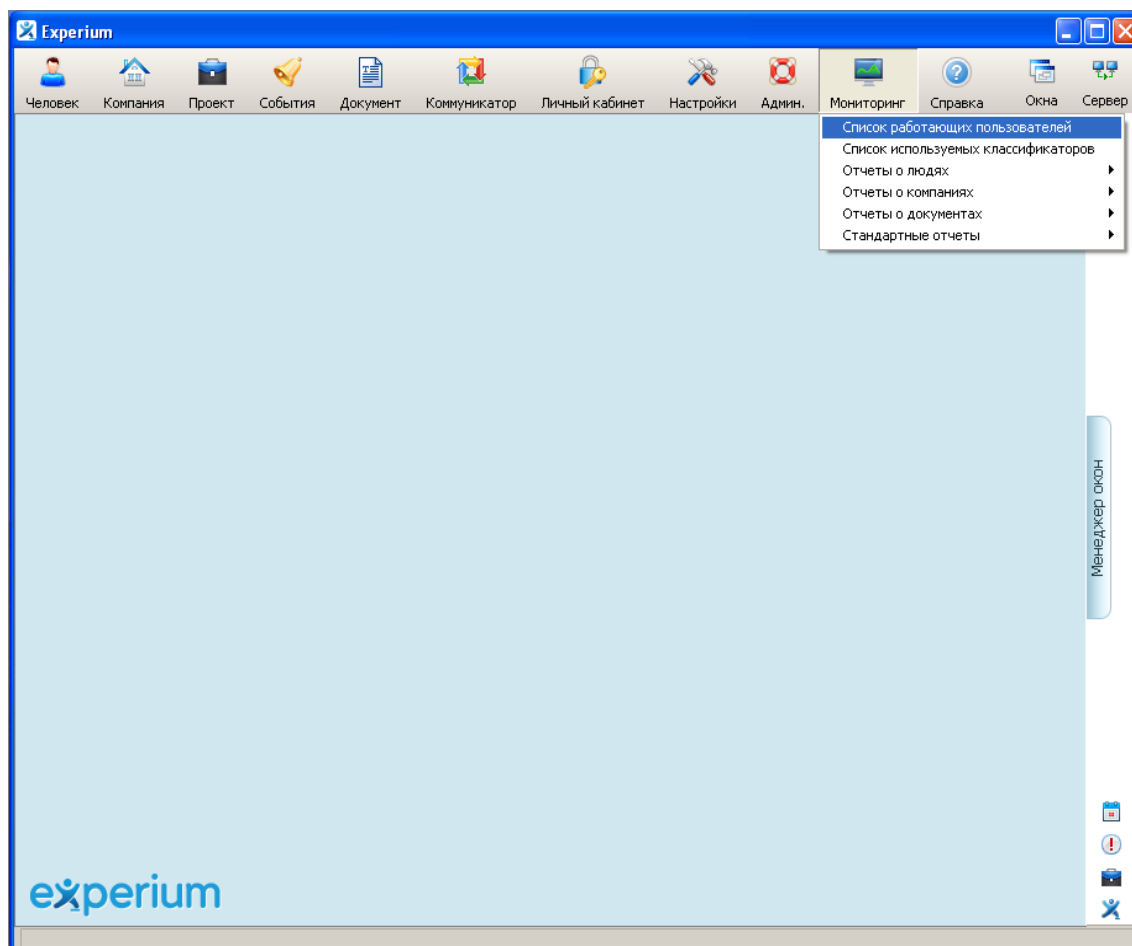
Experium

Человек Компания Проект События Документ Коммуникатор Личный кабинет Настройки Админ. Мониторинг Справка Окна Сервер

Список работающих пользователей
Список используемых классификаторов
Отчеты о людях
Отчеты о компаниях
Отчеты о документах
Стандартные отчеты

Менеджер окон

experium